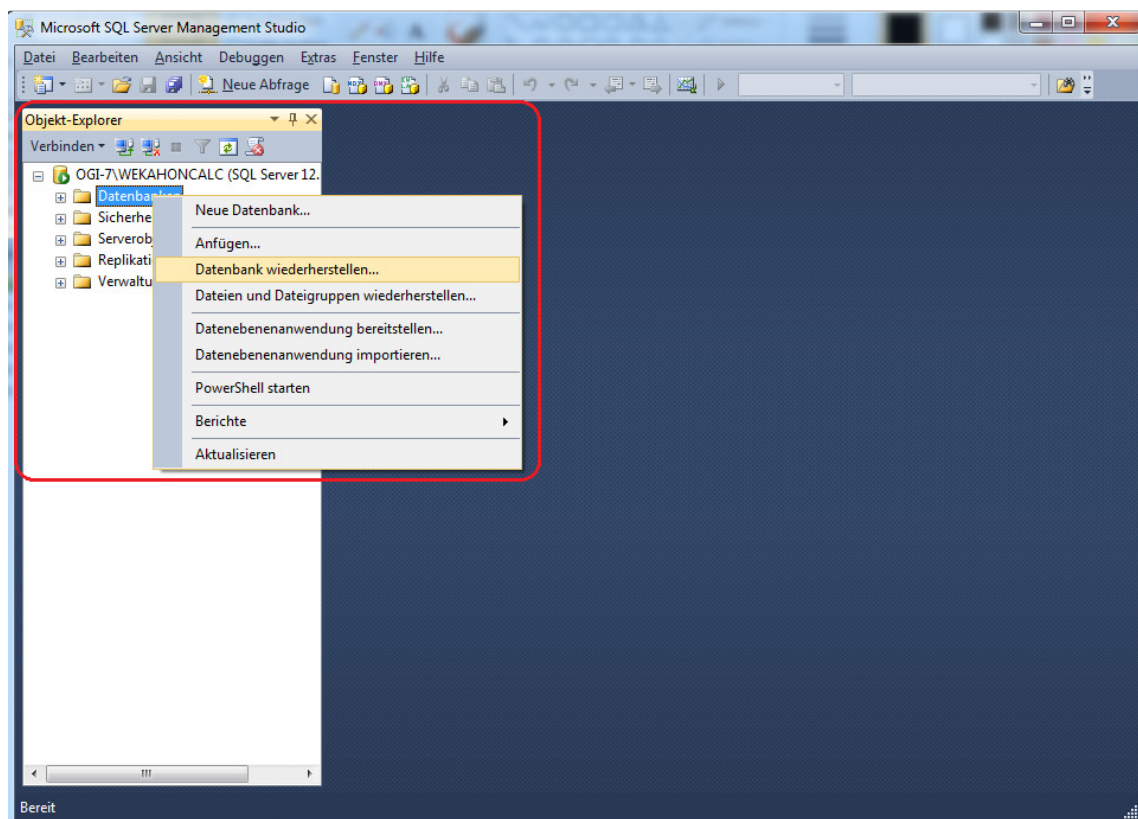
Microsoft SQL Server Management Studio

Datei Bearbeiten Ansicht Debuggen Extras Fenster Hilfe

Neue Abfrage

Objekt-Explorer

Verbinden

OGI-7\WEKAHONCALC (SQL Server 12.

Datenban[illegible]

Sicherhe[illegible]

Serverob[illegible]

Replikati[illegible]

Verwaltu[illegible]

Neue Datenbank...

Anfügen...

Datenbank wiederherstellen...

Dateien und Dateigruppen wiederherstellen...

Datenebenenanwendung bereitstellen...

Datenebenenanwendung importieren...

PowerShell starten

Berichte

Aktualisieren

Bereit